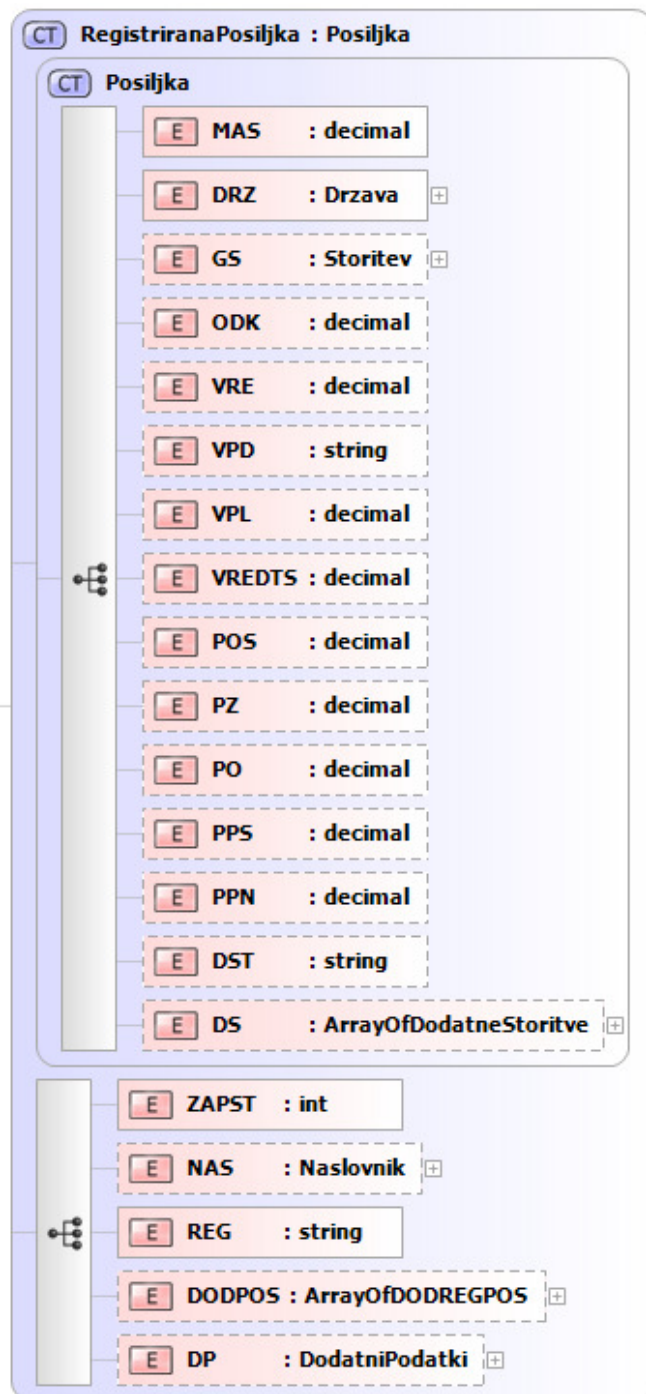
CT RegistriranaPosiljka : Posiljka

CT Posiljka

E MAS : decimal
E DRZ : Drzava
E GS : Storitev
E ODK : decimal
E VRE : decimal
E VPD : string
E VPL : decimal
E VREDTS : decimal
E POS : decimal
E PZ : decimal
E PO : decimal
E PPS : decimal
E PPN : decimal
E DST : string
E DS : ArrayOfDodatneStoritve

E ZAPST : int
E NAS : Naslovnik
E REG : string
E DODPOS : ArrayOfDODREGPOS
E DP : DodatniPodatki